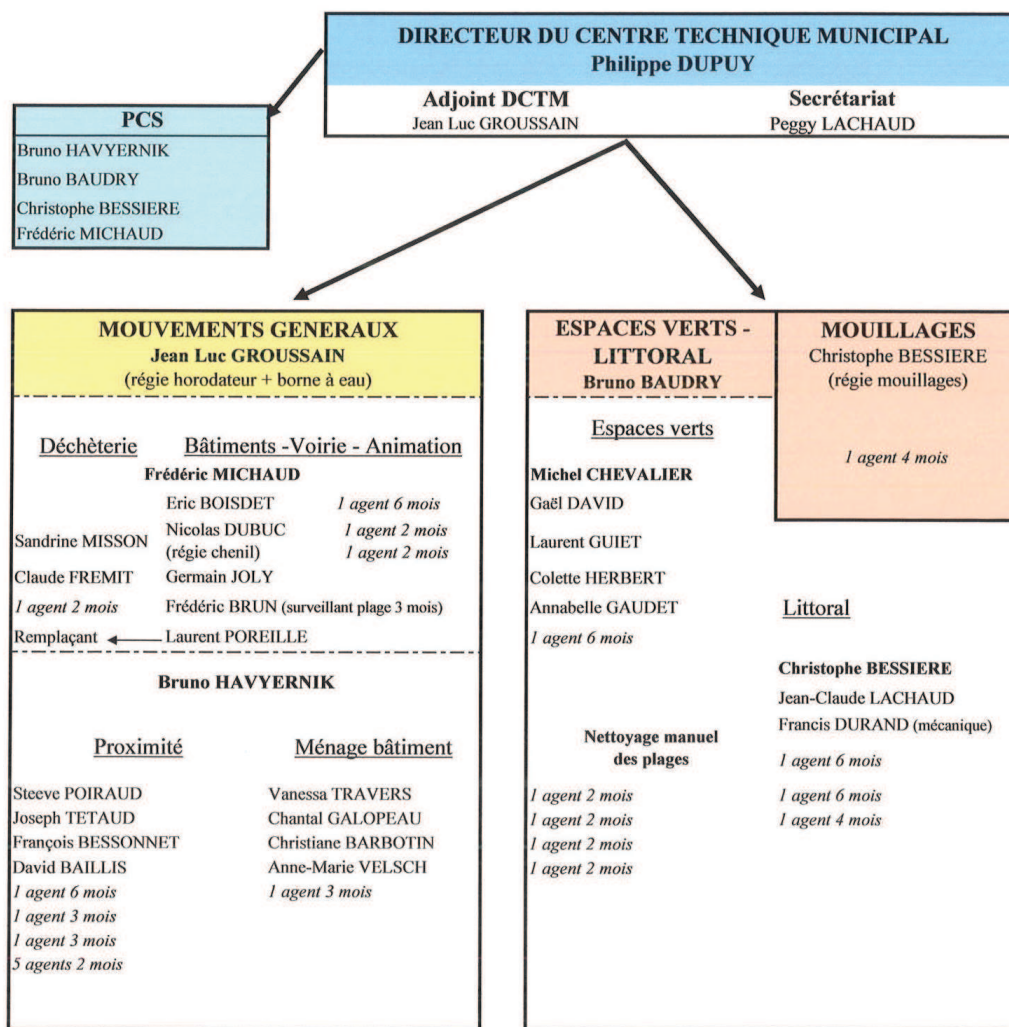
DIRECTEUR DU CENTRE TECHNIQUE MUNICIPAL
Philippe DUPUY

Adjoint DCTM
Jean Luc GROUSSAIN

Secrétariat
Peggy LACHAUD

PCS
Bruno HAVYERNIK
Bruno BAUDRY
Christophe BESSIERE
Frédéric MICHAUD

MOUVEMENTS GENERAUX
Jean Luc GROUSSAIN
(régie horodateur + borne à eau)

Déchèterie

Bâtiments -Voirie - Animation
Frédéric MICHAUD

Eric BOISDET 1 agent 6 mois
Sandrine MISSON
Nicolas DUBUC (régie chenil) 1 agent 2 mois
1 agent 2 mois
Claude FREMIT
Germain JOLY
1 agent 2 mois
Frédéric BRUN (surveillant plage 3 mois)
Remplaçant
Laurent POREILLE

Bruno HAVYERNIK

Proximité
Steeve POIRAUD
Joseph TETAUD
François BESSONNET
David BAILLIS
1 agent 6 mois
1 agent 3 mois
1 agent 3 mois
5 agents 2 mois

Ménage bâtiment
Vanessa TRAVERS
Chantal GALOPEAU
Christiane BARBOTIN
Anne-Marie VELSCH
1 agent 3 mois

ESPACES VERTS - LITTORAL
Bruno BAUDRY

Espaces verts
Michel CHEVALIER
Gaël DAVID
Laurent GUIET
Colette HERBERT
Annabelle GAUDET
1 agent 6 mois

Nettoyage manuel des plages
1 agent 2 mois
1 agent 2 mois
1 agent 2 mois
1 agent 2 mois

MOUILLAGES
Christophe BESSIERE
(régie mouillages)

1 agent 4 mois

Littoral
Christophe BESSIERE
Jean-Claude LACHAUD
Francis DURAND (mécanique)
1 agent 6 mois
1 agent 6 mois
1 agent 4 mois